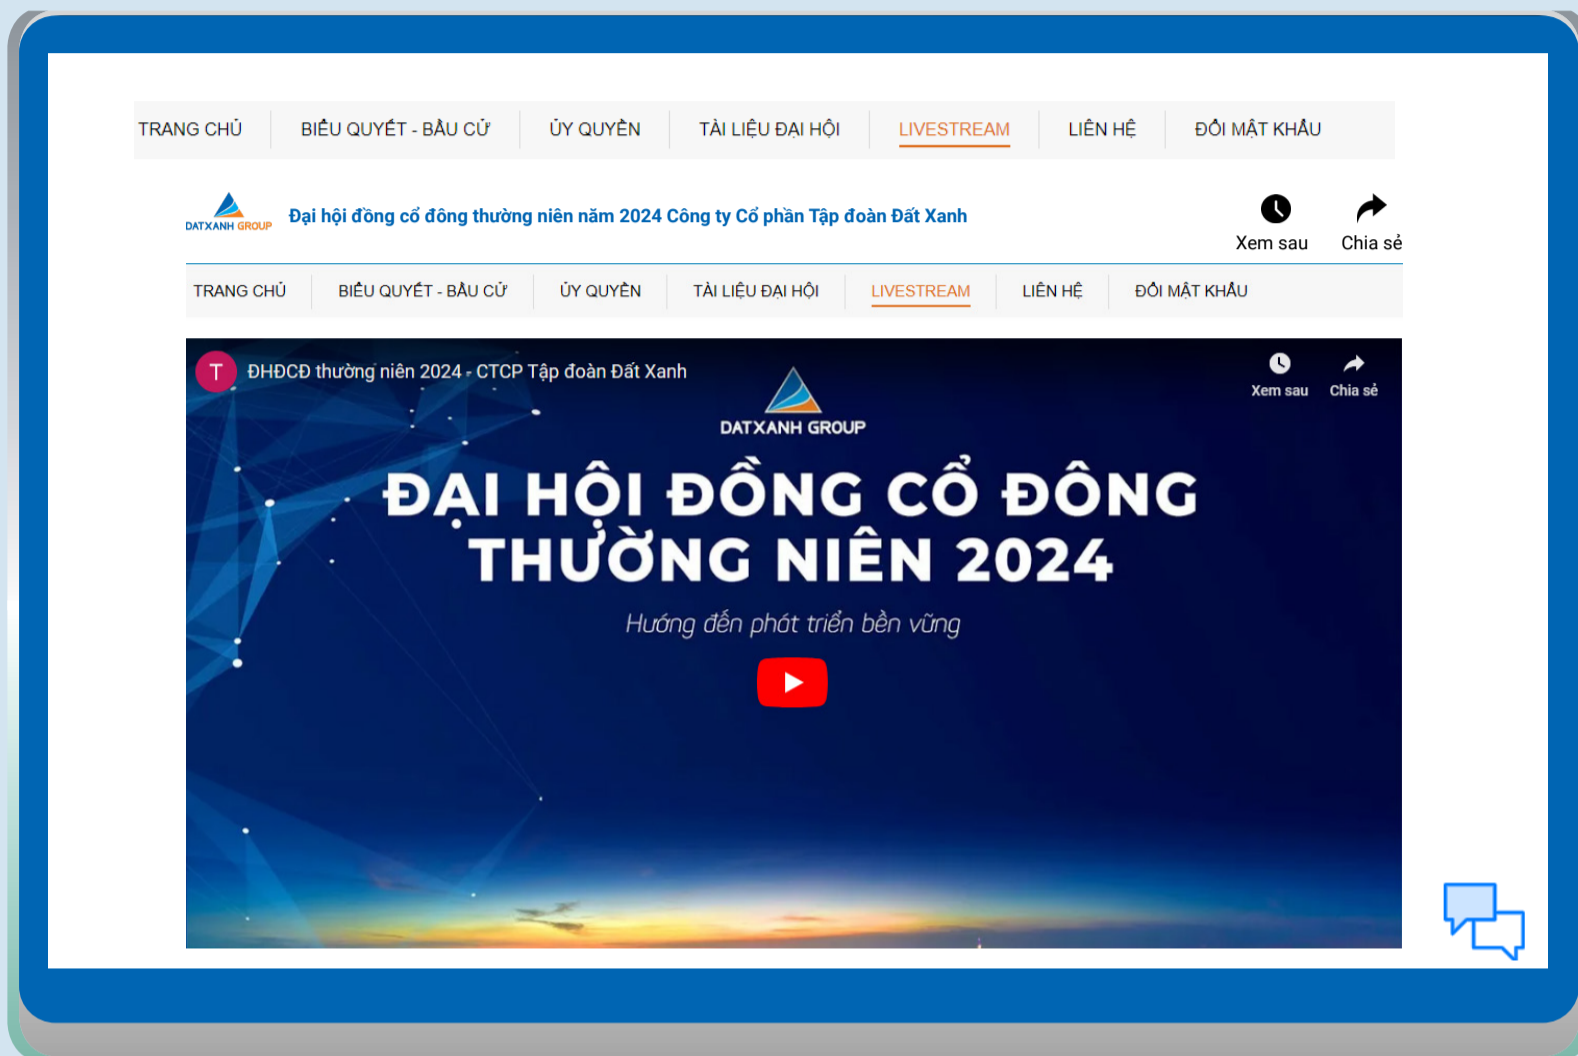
TRANG CHỦ | BIỂU QUYẾT - BẦU CỬ | ỦY QUYỀN | TÀI LIỆU ĐẠI HỘI | LIVESTREAM | LIÊN HỆ | ĐỔI MẬT KHẨU

DATXANH GROUP

Đại hội đồng cổ đông thường niên năm 2024 Công ty Cổ phần Tập đoàn Đất Xanh

Xem sau

Chia sẻ

TRANG CHỦ | BIỂU QUYẾT - BẦU CỬ | ỦY QUYỀN | TÀI LIỆU ĐẠI HỘI | LIVESTREAM | LIÊN HỆ | ĐỔI MẬT KHẨU

T

ĐHĐCĐ thường niên 2024 - CTCP Tập đoàn Đất Xanh

Xem sau

Chia sẻ

DATXANH GROUP

ĐẠI HỘI ĐỒNG CỔ ĐÔNG THƯỜNG NIÊN 2024

Hướng đến phát triển bền vững